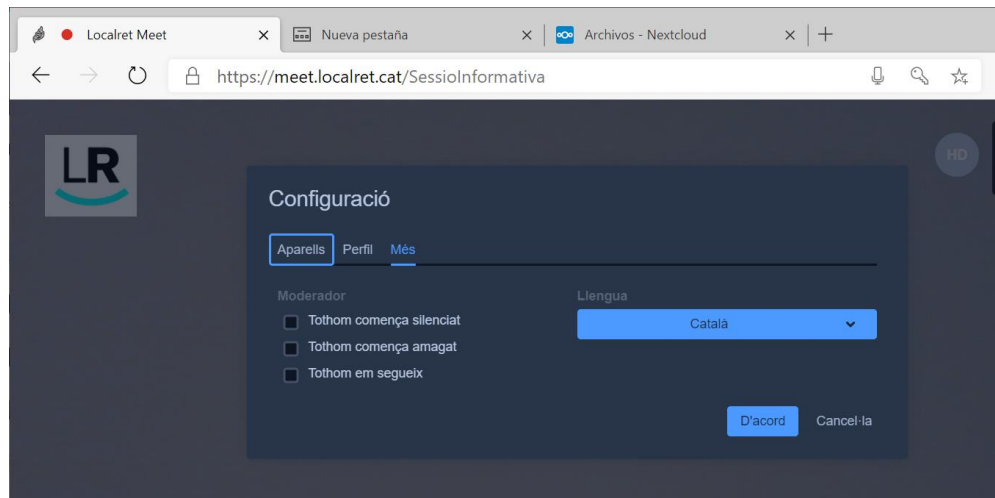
Localret Meet ×
Nueva pestaña ×
Archivos - Nextcloud ×
+

https://meet.localret.cat/SessioInformativa

LR

HD

Configuració

Aparells Perfil Més

Moderador
Tothom comença silenciat
Tothom comença amagat
Tothom em segueix

Llengua
Català

D'acord Cancel·la